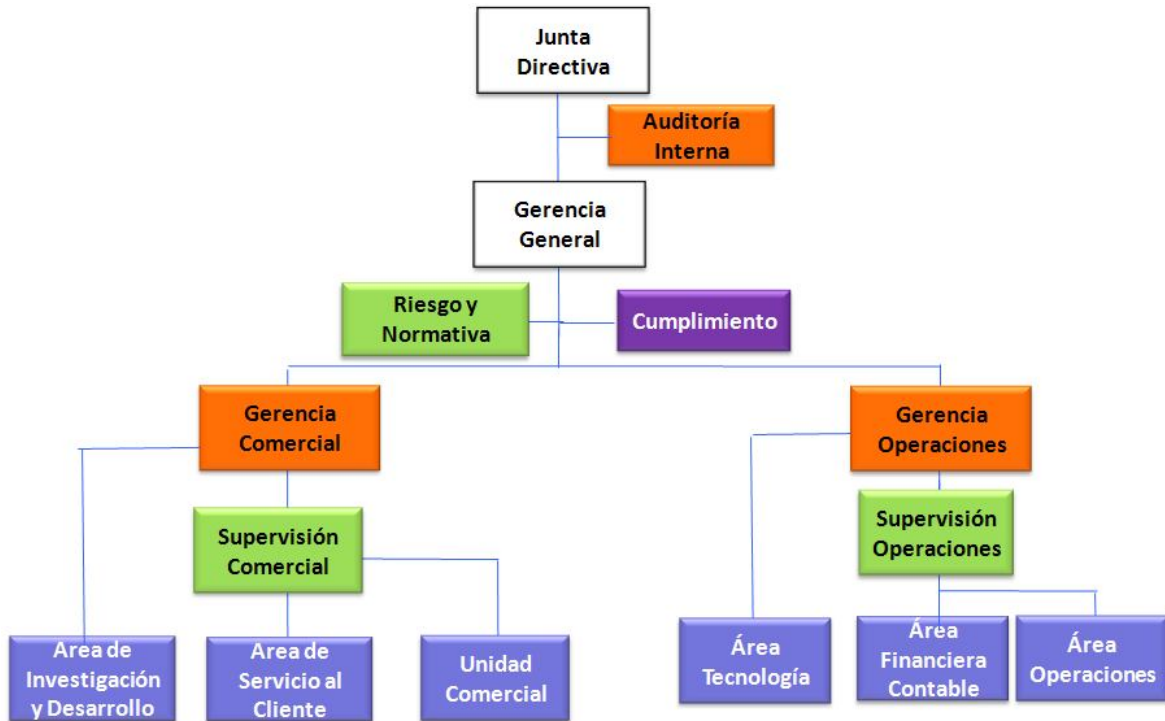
Junta Directiva

Auditoría Interna

Gerencia General

Riesgo y Normativa

Cumplimiento

Gerencia Comercial

Gerencia Operaciones

Supervisión Comercial

Supervisión Operaciones

Area de Investigación y Desarrollo

Area de Servicio al Cliente

Unidad Comercial

Área Tecnología

Área Financiera Contable

Área Operaciones